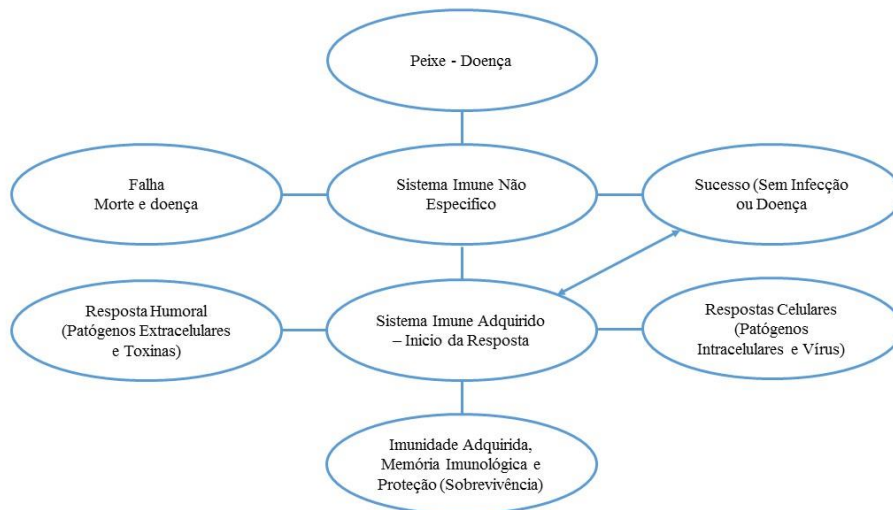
Peixe - Doença

Falha
Morte e doença

Sistema Imune Não Específico

Sucesso (Sem Infecção ou Doença

Resposta Humoral (Patógenos Extracelulares e Toxinas)

Sistema Imune Adquirido – Inicio da Resposta

Respostas Celulares (Patógenos Intracelulares e Vírus)

Imunidade Adquirida, Memória Imunológica e Proteção (Sobrevivência)